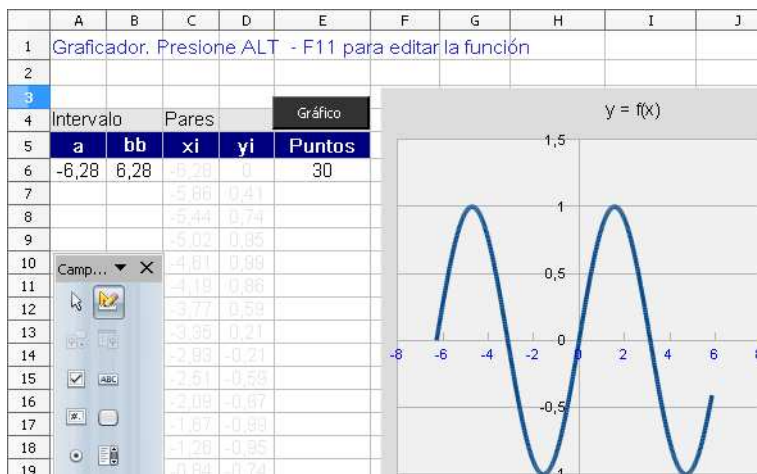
| | A | B | C | D | E | F | G | H | I | J |
|---|---|---|---|---|---|---|---|---|---|---|
| 1 | Graficador. Presione ALT - F11 para editar la función | | | | | | | | | |
| 2 | | | | | | | | | | |
| 3 | | | | | | | | | | |
| 4 | Intervalo | | Pares | | Gráfico | | | | | |
| 5 | a | bb | xi | yi | Puntos | | | | | |
| 6 | -6,28 | 6,28 | -6,28 | 0 | 30 | | | | | |
| 7 | | | -5,86 | 0,41 | | | | | | |
| 8 | | | -5,44 | 0,74 | | | | | | |
| 9 | | | -5,02 | 0,95 | | | | | | |
| 10 | | | -4,61 | 0,99 | | | | | | |
| 11 | | | -4,19 | 0,86 | | | | | | |
| 12 | | | -3,77 | 0,59 | | | | | | |
| 13 | | | -3,35 | 0,21 | | | | | | |
| 14 | | | -2,93 | -0,21 | | | | | | |
| 15 | | | -2,51 | -0,59 | | | | | | |
| 16 | | | -2,09 | -0,87 | | | | | | |
| 17 | | | -1,67 | -0,99 | | | | | | |
| 18 | | | -1,26 | -0,95 | | | | | | |
| 19 | | | -0,84 | -0,74 | | | | | | |

Camp... ▼ ✕

ABC

y = f(x)

1,5
1
0,5
0
-0,5
-1

-8 -6 -4 -2 0 2 4 6 8